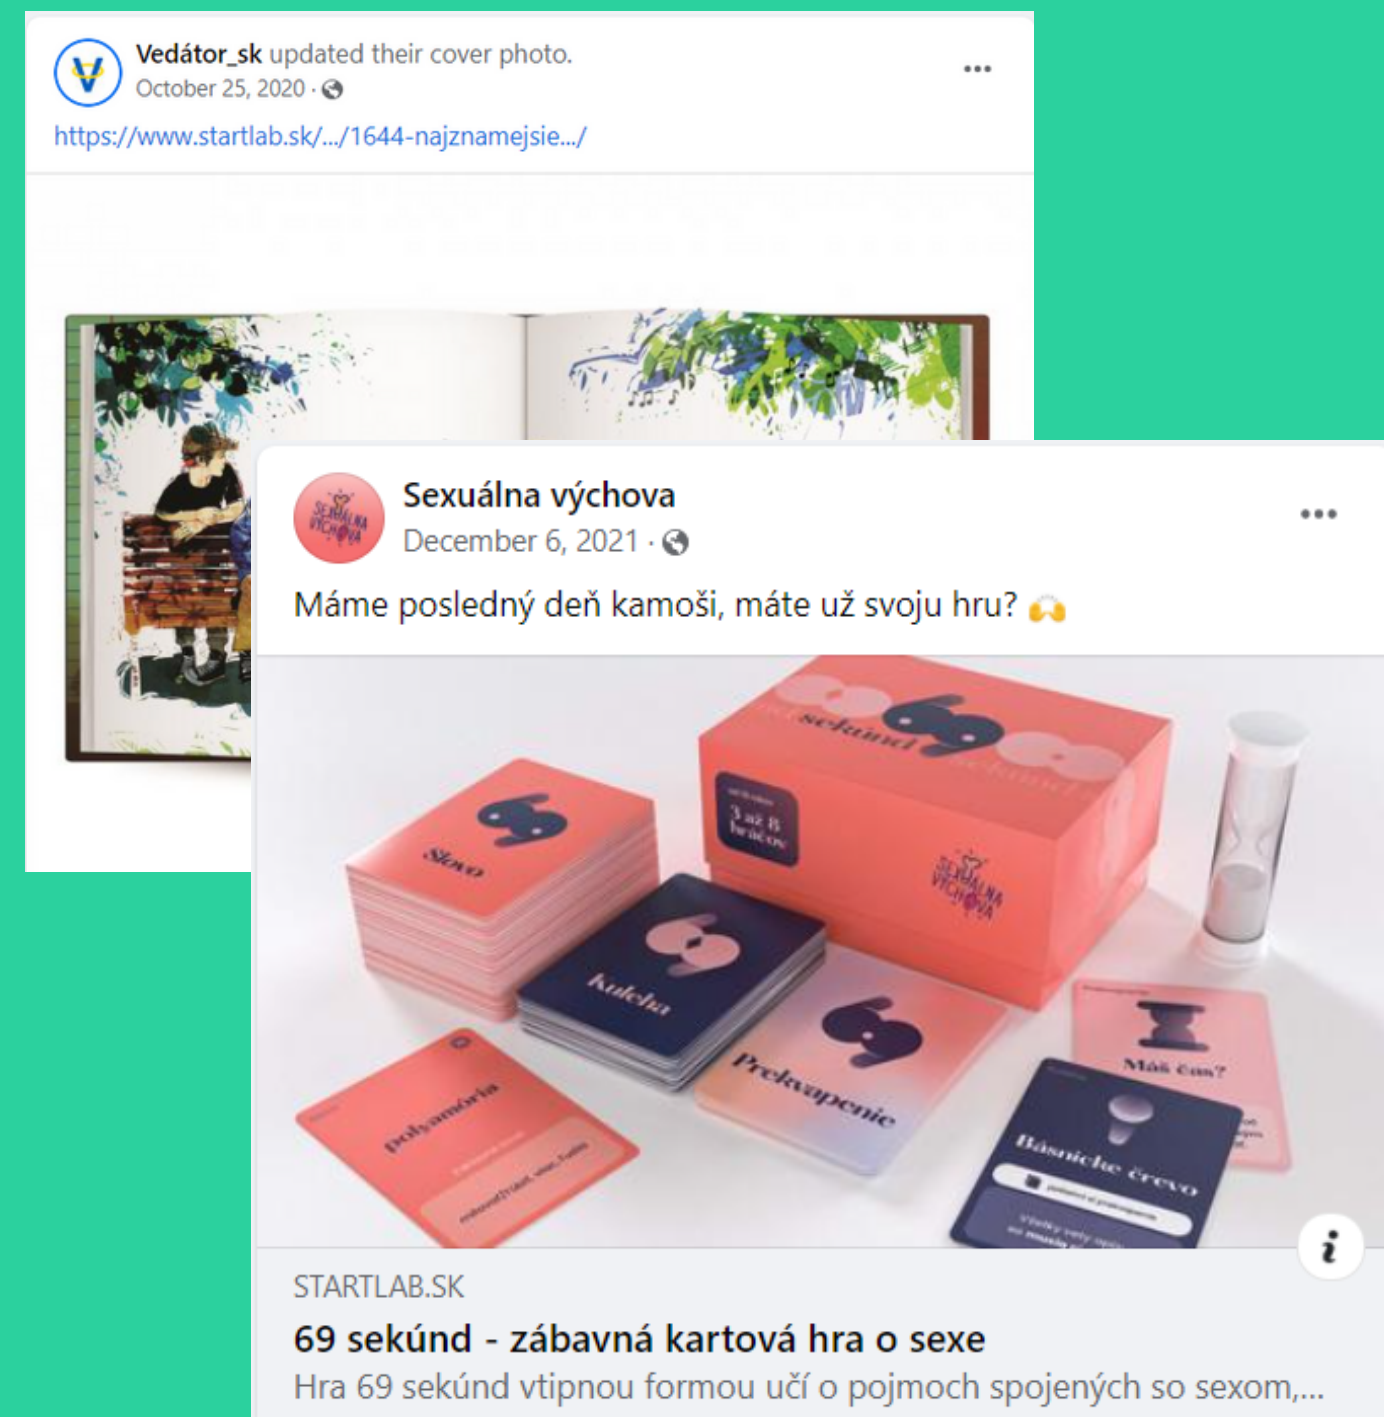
Vedátor_sk updated their cover photo.
October 25, 2020 ·

https://www.startlab.sk/.../1644-najznamejsie.../

Sexuálna výchova
December 6, 2021 ·

Máme posledný deň kamoši, máte už svoju hru? 🙌

69 sekund sekund

3 až 8 hráčov

SEXUÁLNA VÝCHOVA

Slovo

Kulecha

Prekvapenie

Máš čas?

polyamória

Básnické črevo

STARTLAB.SK
69 sekúnd - zábavná kartová hra o sexe
Hra 69 sekúnd vtipnou formou učí o pojmoch spojených so sexom,...